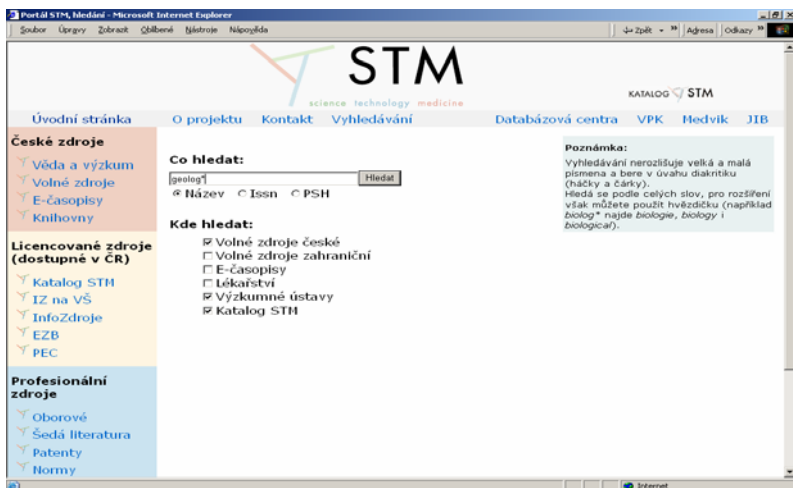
Portál STM, hledání - Microsoft Internet Explorer

Soubor Úpravy Zobrazit Oblíbené Nástroje Nápověda

Zpět Adresa Odkazy

STM
science technology medicine

KATALOG STM

Úvodní stránka O projektu Kontakt Vyhledávání Databázová centra VPK Medvik JIB

České zdroje
Věda a výzkum
Volné zdroje
E-časopisy
Knihovny

Licencované zdroje (dostupné v ČR)
Katalog STM
IZ na VŠ
InfoZdroje
EZB
PEC

Profesionální zdroje
Oborové
Šedá literatura
Patenty
Normy

Co hledat:
geolog*
Hledat
Název Issn PSH

Kde hledat:
Volné zdroje české
Volné zdroje zahraniční
E-časopisy
Lékařství
Výzkumné ústavy
Katalog STM

Poznámka:
Vyhledávání nerozlišuje velká a malá písmena a bere v úvahu diakritiku (háčky a čárky).
Hledá se podle celých slov, pro rozšíření však můžete použít hvězdičku (například biolog* najde biologie, biology i biological).

Internet